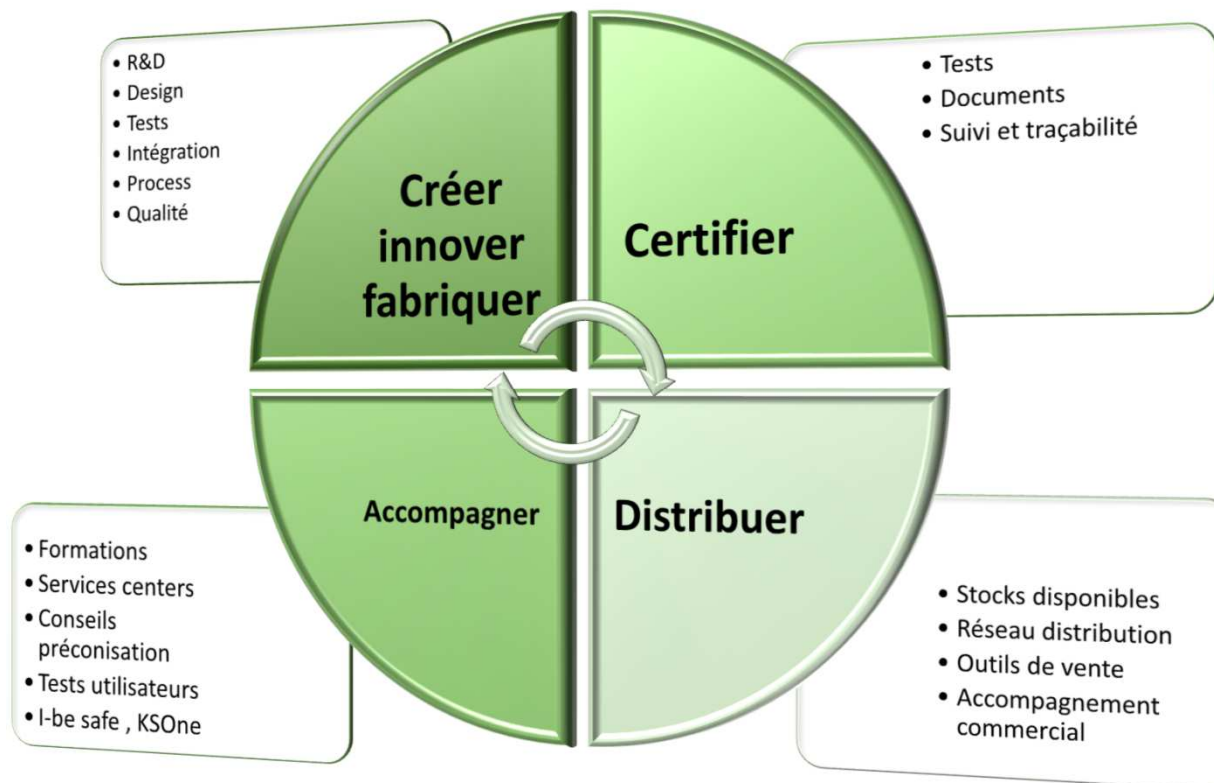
• R&D
• Design
• Tests
• Intégration
• Process
• Qualité

Créer innover fabriquer

Certifier

• Tests
• Documents
• Suivi et traçabilité

Accompagner

Distribuer

• Formations
• Services centers
• Conseils préconisation
• Tests utilisateurs
• I-be safe , KSOne

• Stocks disponibles
• Réseau distribution
• Outils de vente
• Accompagnement commercial